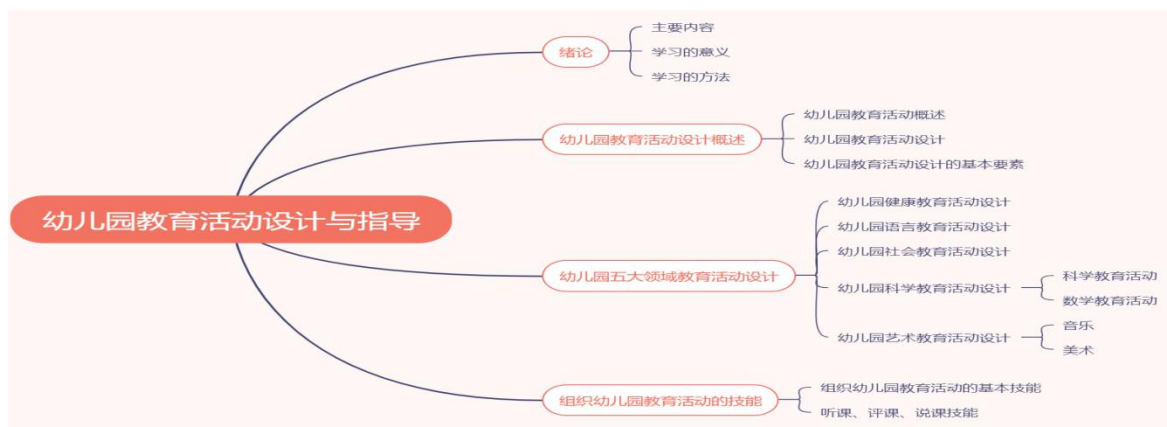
幼儿园教育活动设计与指导

绪论
主要内容
学习的意义
学习的方法

幼儿园教育活动设计概述
幼儿园教育活动概述
幼儿园教育活动设计
幼儿园教育活动设计的基本要素

幼儿园五大领域教育活动设计
幼儿园健康教育活动设计
幼儿园语言教育活动设计
幼儿园社会教育活动设计
幼儿园科学教育活动设计
科学教育活动
数学教育活动
幼儿园艺术教育活动设计
音乐
美术

组织幼儿园教育活动的技能
组织幼儿园教育活动的基本技能
听课、评课、说课技能